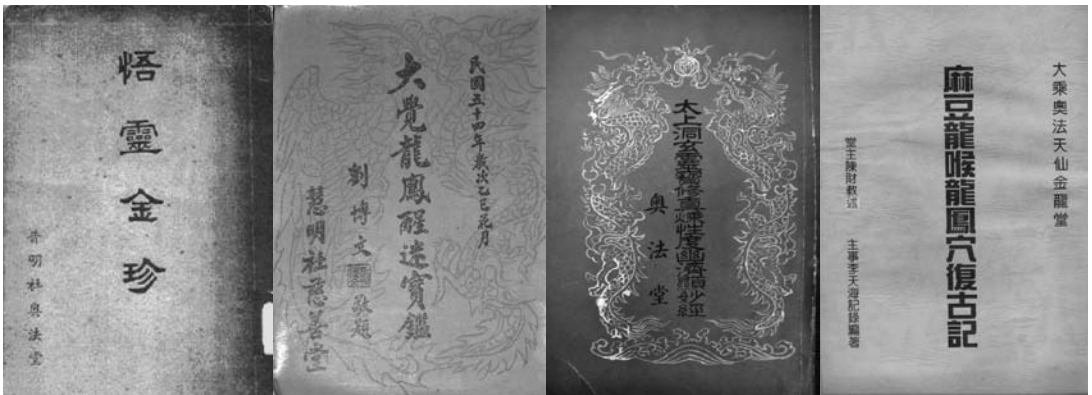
悟靈金珍

普明社奥法堂

大覺龍鳳醒迷寶鑑

民國五十四年歲次乙巳孟月

劉博文 敬題

慧明社懿善堂

太上洞玄靈寶修真煉性度幽濟幽妙經

奥法堂

麻豆龍喉龍鳳穴復古記

大乘奥法天仙金龍堂

堂主陳財教述

主事李天河記錄編著